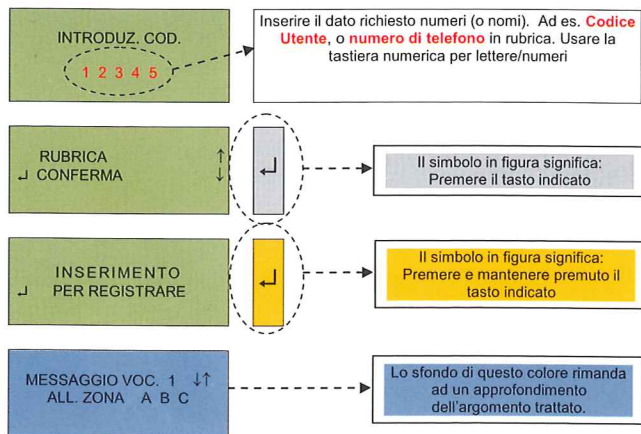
INTRODUZ. COD.

1 2 3 4 5

Inserire il dato richiesto numeri (o nomi). Ad es. Codice Utente, o numero di telefono in rubrica. Usare la tastiera numerica per lettere/numeri

RUBRICA ↑
↵ CONFERMA ↓

↵

Il simbolo in figura significa: Premere il tasto indicato

INSERIMENTO
↵ PER REGISTRARE

↵

Il simbolo in figura significa: Premere e mantenere premuto il tasto indicato

MESSAGGIO VOC. 1 ↓↑
ALL. ZONA A B C

Lo sfondo di questo colore rimanda ad un approfondimento dell'argomento trattato.